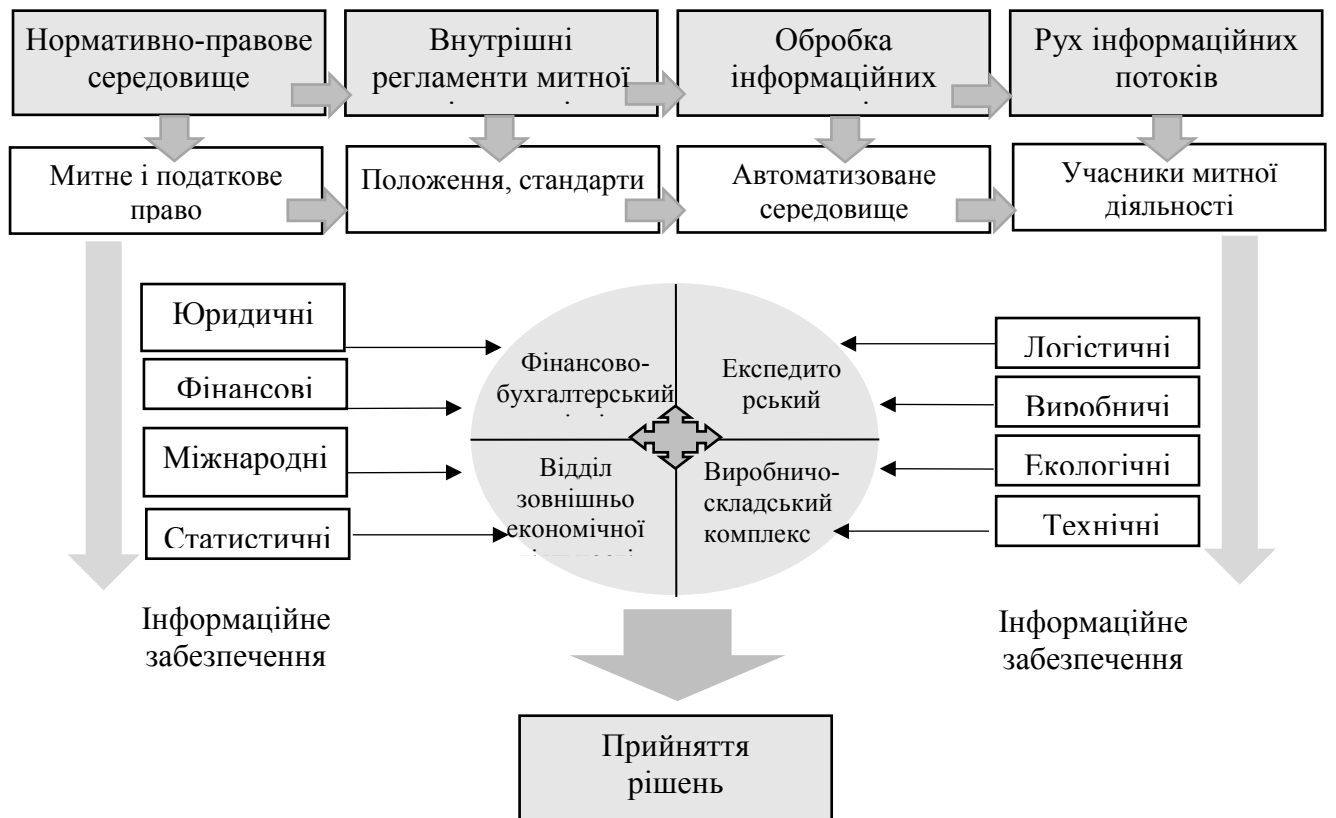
Нормативно-правове середовище

Внутрішні регламенти митної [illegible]

Обробка інформаційних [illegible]

Рух інформаційних потоків

Митне і податкове право

Положення, стандарти

Автоматизоване середовище

Учасники митної діяльності

Юридичні

Фінансові

Міжнародні

Статистичні

Фінансово-бухгалтерський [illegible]

Експедиторський

Відділ зовнішньо економічної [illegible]

Виробничо-складський комплекс

Логістичні

Виробничі

Екологічні

Технічні

Інформаційне забезпечення

Інформаційне забезпечення

Прийняття рішень